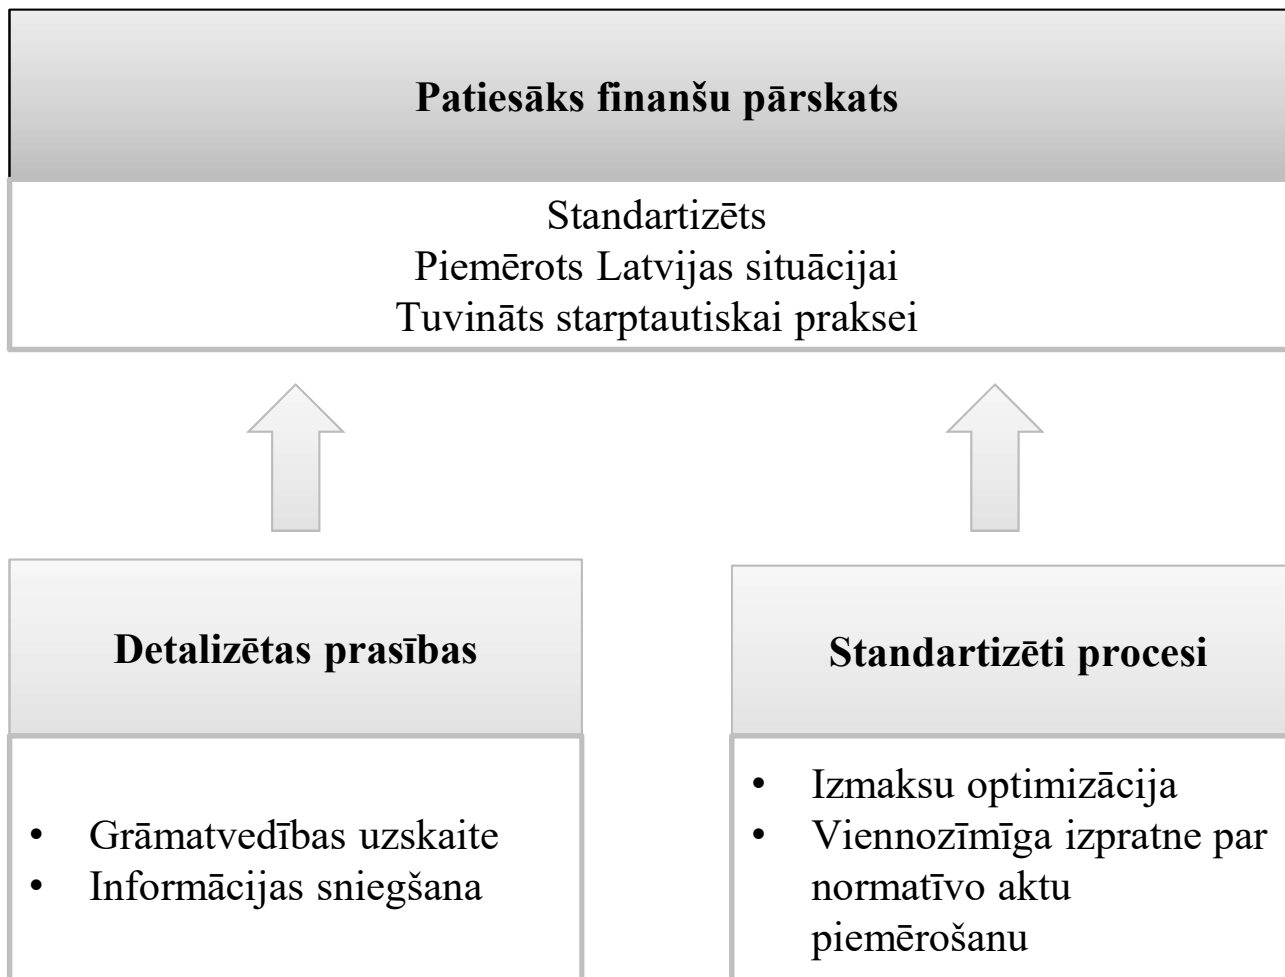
**Patiesāks finanšu pārskats**

Standartizēts
Piemērots Latvijas situācijai
Tuvināts starptautiskai praksei

**Detalizētas prasības**

- Grāmatvedības uzskaite
- Informācijas sniegšana

**Standartizēti procesi**

- Izmaksu optimizācija
- Viennozīmīga izpratne par normatīvo aktu piemērošanu